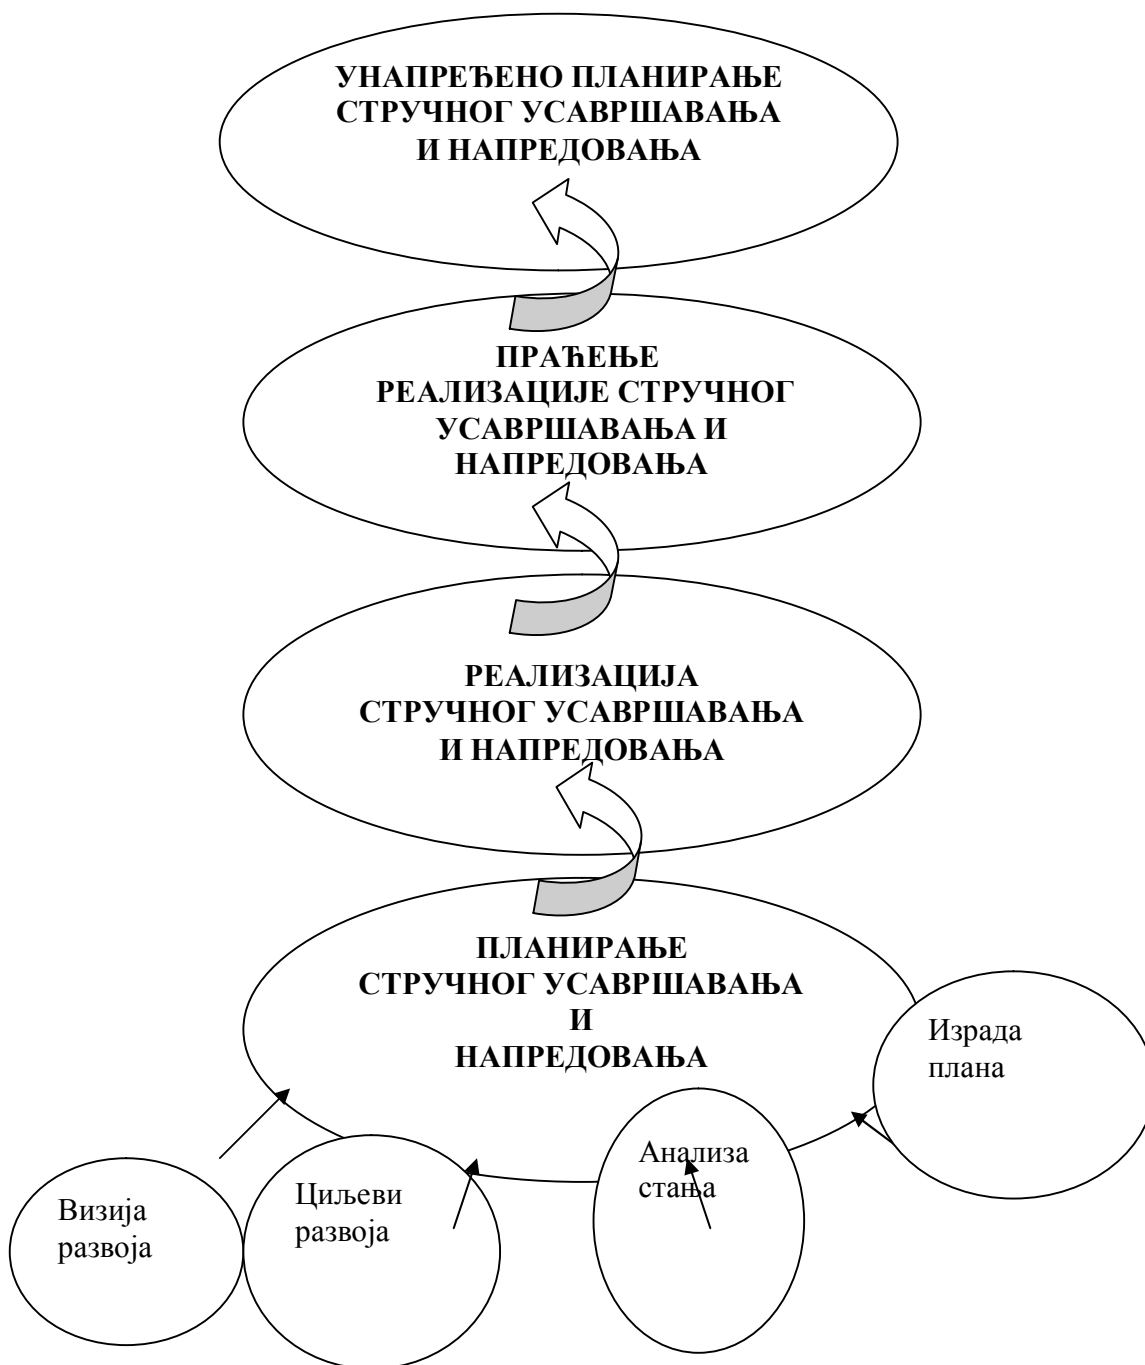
УНАПРЕЂЕНО ПЛАНИРАЊЕ СТРУЧНОГ УСАВРШАВАЊА И НАПРЕДОВАЊА

ПРАЋЕЊЕ РЕАЛИЗАЦИЈЕ СТРУЧНОГ УСАВРШАВАЊА И НАПРЕДОВАЊА

РЕАЛИЗАЦИЈА СТРУЧНОГ УСАВРШАВАЊА И НАПРЕДОВАЊА

ПЛАНИРАЊЕ СТРУЧНОГ УСАВРШАВАЊА И НАПРЕДОВАЊА

Израда плана

Анализа стања

Циљеви развоја

Визија развоја